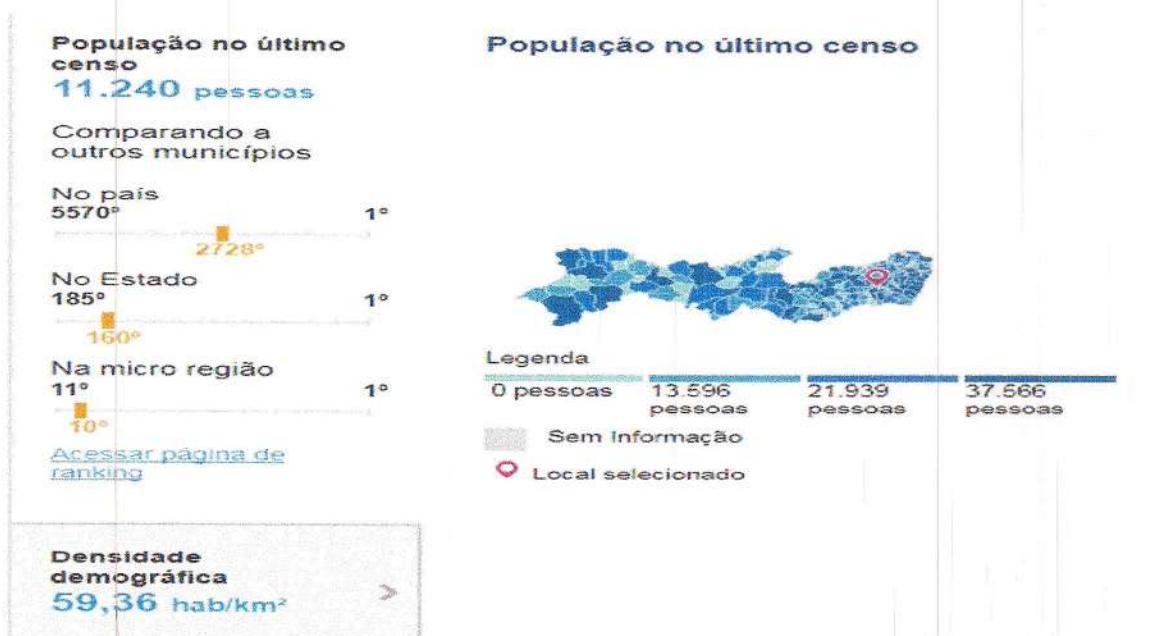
População no último censo
11.240 pessoas

Comparando a outros municípios

No país
5570º 1º
2728º

No Estado
185º 1º
160º

Na micro região
11º 1º
10º

Acessar página de ranking

Densidade demográfica
59,36 hab/km²

População no último censo

Legenda
0 pessoas 13.596 pessoas 21.939 pessoas 37.566 pessoas

Sem Informação

Local selecionado